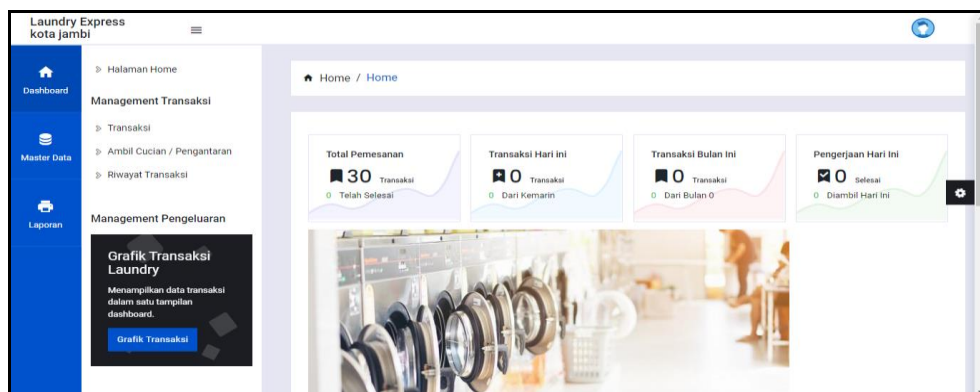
Laundry Express kota jambi

Dashboard

Master Data

Laporan

Halaman Home

Management Transaksi

Transaksi

Ambil Cucian / Pengantaran

Riwayat Transaksi

Management Pengeluaran

Grafik Transaksi Laundry

Menampilkan data transaksi dalam satu tampilan dashboard.

Grafik Transaksi

Home / Home

Total Pemesanan
30 Transaksi
0 Telah Selesai

Transaksi Hari ini
0 Transaksi
0 Dari Kemarin

Transaksi Bulan Ini
0 Transaksi
0 Dari Bulan 0

Pengerjaan Hari Ini
0 Selesai
0 Diambil Hari Ini